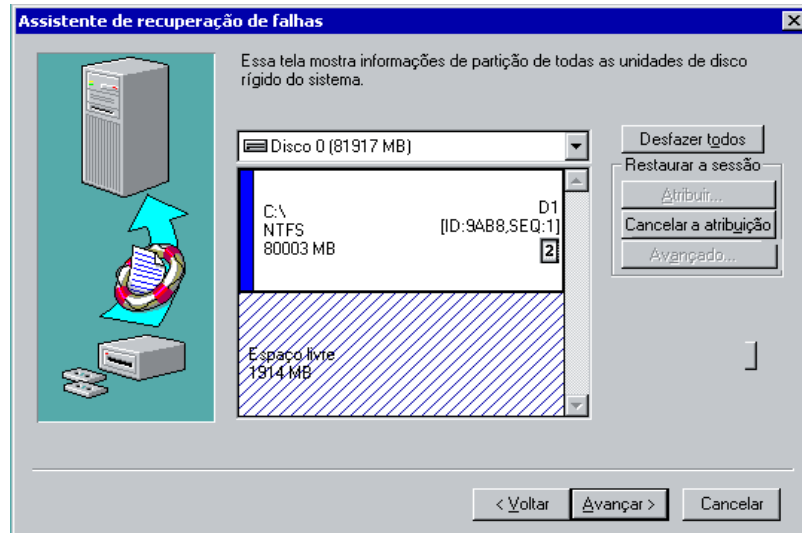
Assistente de recuperação de falhas

Essa tela mostra informações de partição de todas as unidades de disco rígido do sistema.

Disco 0 (81917 MB)

C:\
NTFS
80003 MB

D1
[ID:9AB8,SEQ:1]
2

Espaço livre
1914 MB

Desfazer todos

Restaurar a sessão

Atribuir...

Cancelar a atribuição

Avançado...

< Voltar

Avançar >

Cancelar